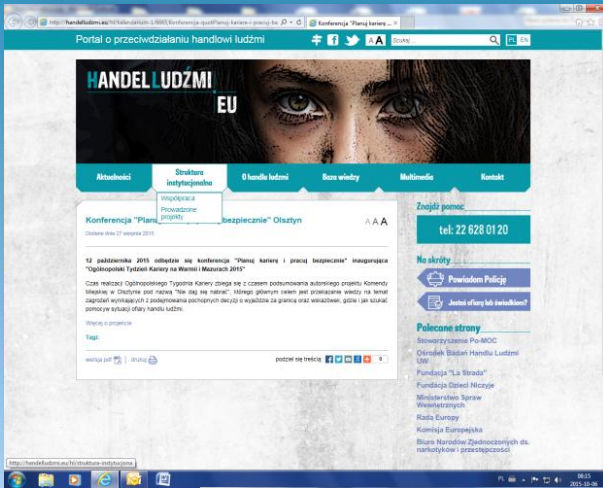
http://handelludzmi.eu/hl/aktualnosci/5985,Konferencja-quotPlanuj-kariere-i-pracuj-be
Konferencja "Planuj kariery ...

Portal o przeciwdziałaniu handlowi ludźmi

A A
Szukaj
EN

HANDEL LUDZMI EU

Aktualności
Struktura instytucjonalna
O handlu ludźmi
Baza wiedzy
Multimedia
Kontakt

Współpraca
Prowadzone projekty

Konferencja "Planuj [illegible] bezpiecznie" Olsztyn

A A A

Dodano dnia 27 sierpnia 2015

12 października 2015 odbędzie się konferencja "Planuj karierę i pracuj bezpiecznie" inaugurująca "Ogólnopolski Tydzień Kariery na Warmii i Mazurach 2015"

Czas realizacji Ogólnopolskiego Tygodnia Kariery zbiega się z czasem podsumowania autorskiego projektu Komendy Miejskiej w Olsztynie pod nazwą "Nie daj się nabrać", którego głównym celem jest przekazanie wiedzy na temat zagrożeń wynikających z podejmowania pochopnych decyzji o wyjeździe za granicę oraz wskazówek, gdzie i jak szukać pomocy w sytuacji ofiary handlu ludźmi.

Więcej o projekcie

Tagi:

wersja pdf | drukuj

podziel się treścią: 0

Znajdź pomoc

tel: 22 628 01 20

Na skróty

Powiadom Policję

Jesteś ofiarą lub świadkiem?

Polecone strony

Stowarzyszenie Po-MOC
Ośrodek Badań Handlu Ludźmi UW
Fundacja "La Strada"
Fundacja Dzieci Niczyje
Ministerstwo Spraw Wewnętrznych
Rada Europy
Komisja Europejska
Biuro Narodów Zjednoczonych ds. narkotyków i przestępczości

http://handelludzmi.eu/hl/struktura-instytucjona

08:15
2015-10-06